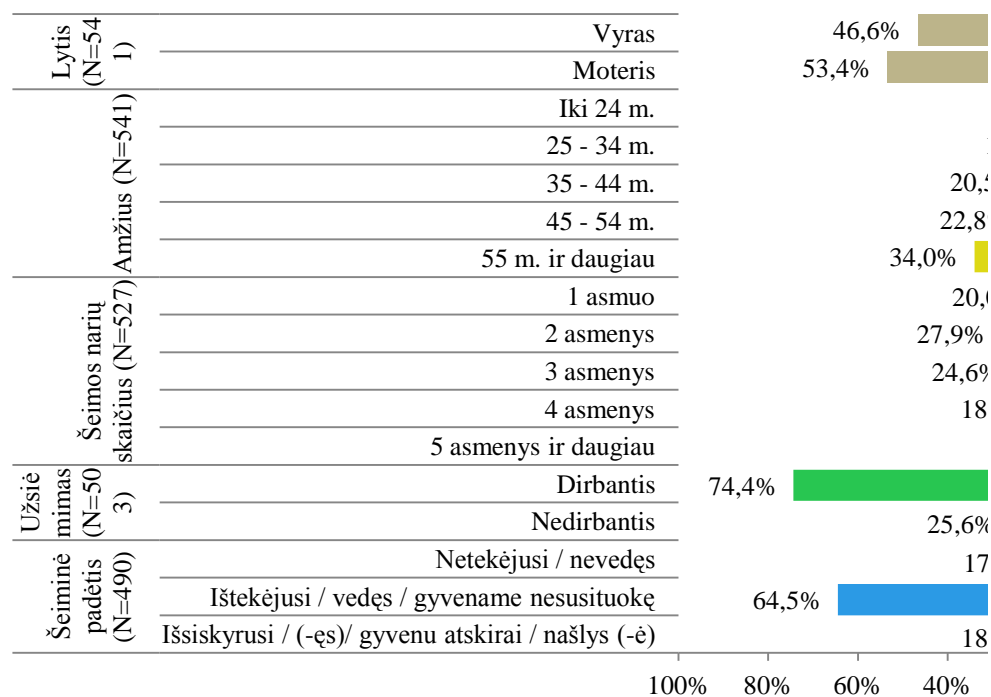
| | | |
|---|---|---|
| Lytis (N=541) | Vyras | 46,6% |
| | Moteris | 53,4% |
| Amžius (N=541) | Iki 24 m. | |
| | 25 - 34 m. | |
| | 35 - 44 m. | 20,5 |
| | 45 - 54 m. | 22,8 |
| | 55 m. ir daugiau | 34,0% |
| Šeimos narių skaičius (N=527) | 1 asmuo | 20,0 |
| | 2 asmenys | 27,9% |
| | 3 asmenys | 24,6% |
| | 4 asmenys | 18 |
| | 5 asmenys ir daugiau | |
| Užsiėmimas (N=503) | Dirbantis | 74,4% |
| | Nedirbantis | 25,6% |
| Šeiminė padėtis (N=490) | Netekėjusi / nevedęs | 17 |
| | Ištekėjusi / vedęs / gyvename nesusituokę | 64,5% |
| | Išsiskyrusi / (-ęs)/ gyvenu atskirai / našlys (-ė) | 18 |

100% 80% 60% 40%